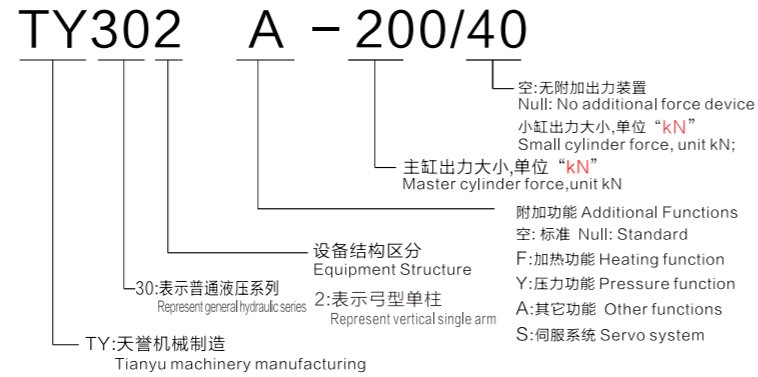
TY302 A -200/40

空:无附加出力装置
Null: No additional force device
小缸出力大小,单位“kN”
Small cylinder force, unit kN;

主缸出力大小,单位“kN”
Master cylinder force,unit kN

附加功能 Additional Functions
空: 标准 Null: Standard
F:加热功能 Heating function
Y:压力功能 Pressure function
A:其它功能 Other functions
S:伺服系统 Servo system

设备结构区分
Equipment Structure

2:表示弓型单柱
Represent vertical single arm

30:表示普通液压系列
Represent general hydraulic series

TY:天誉机械制造
Tianyu machinery manufacturing